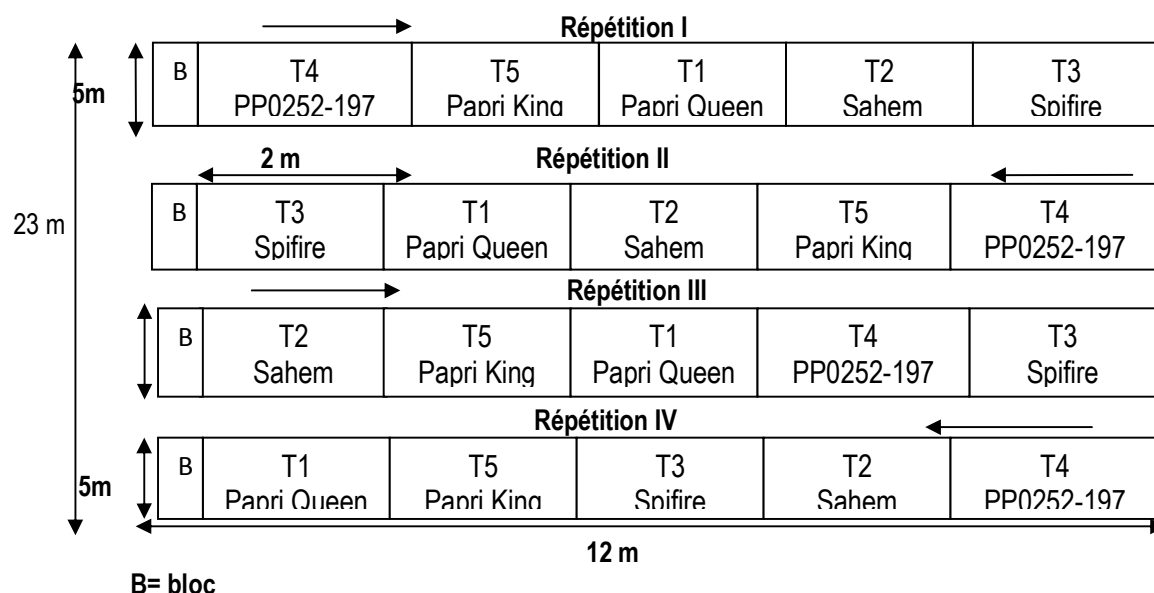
Répétition I

5m

| B | T4 PP0252-197 | T5 Papri King | T1 Papri Queen | T2 Sahem | T3 Spifire |
|---|---|---|---|---|---|

2 m

Répétition II

23 m

| B | T3 Spifire | T1 Papri Queen | T2 Sahem | T5 Papri King | T4 PP0252-197 |
|---|---|---|---|---|---|

Répétition III

| B | T2 Sahem | T5 Papri King | T1 Papri Queen | T4 PP0252-197 | T3 Spifire |
|---|---|---|---|---|---|

Répétition IV

5m

| B | T1 Papri Queen | T5 Papri King | T3 Spifire | T2 Sahem | T4 PP0252-197 |
|---|---|---|---|---|---|

12 m

B= bloc